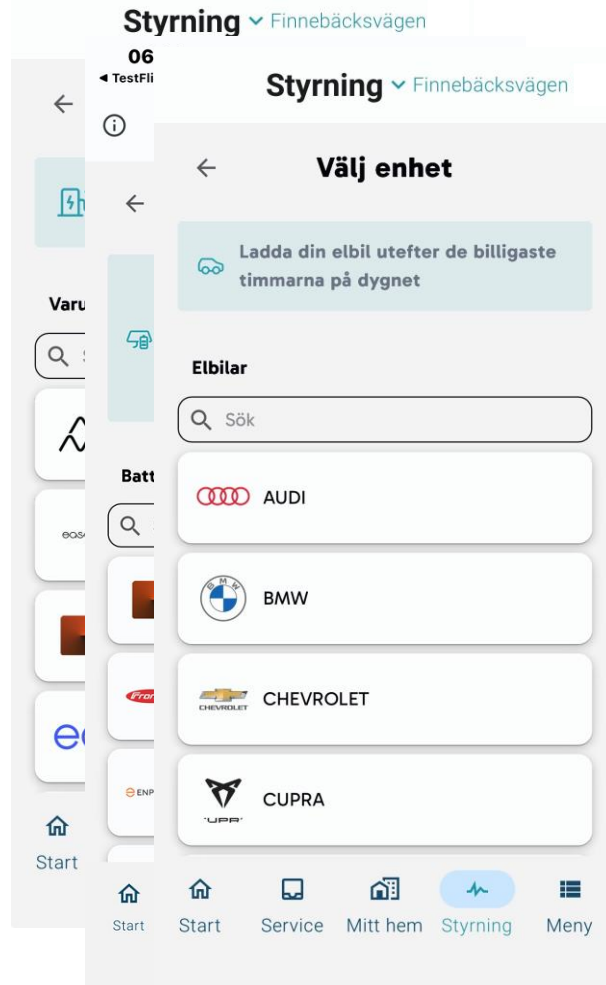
Styrning ⌄ Finnebäcksvägen

06
◂ TestFli

Styrning ⌄ Finnebäcksvägen

Välj enhet

Ladda din elbil utefter de billigaste timmarna på dygnet

Elbilar

Sök

AUDI

BMW

CHEVROLET

CUPRA

Start Service Mitt hem Styrning Meny

Varu

Batt

Start

Start